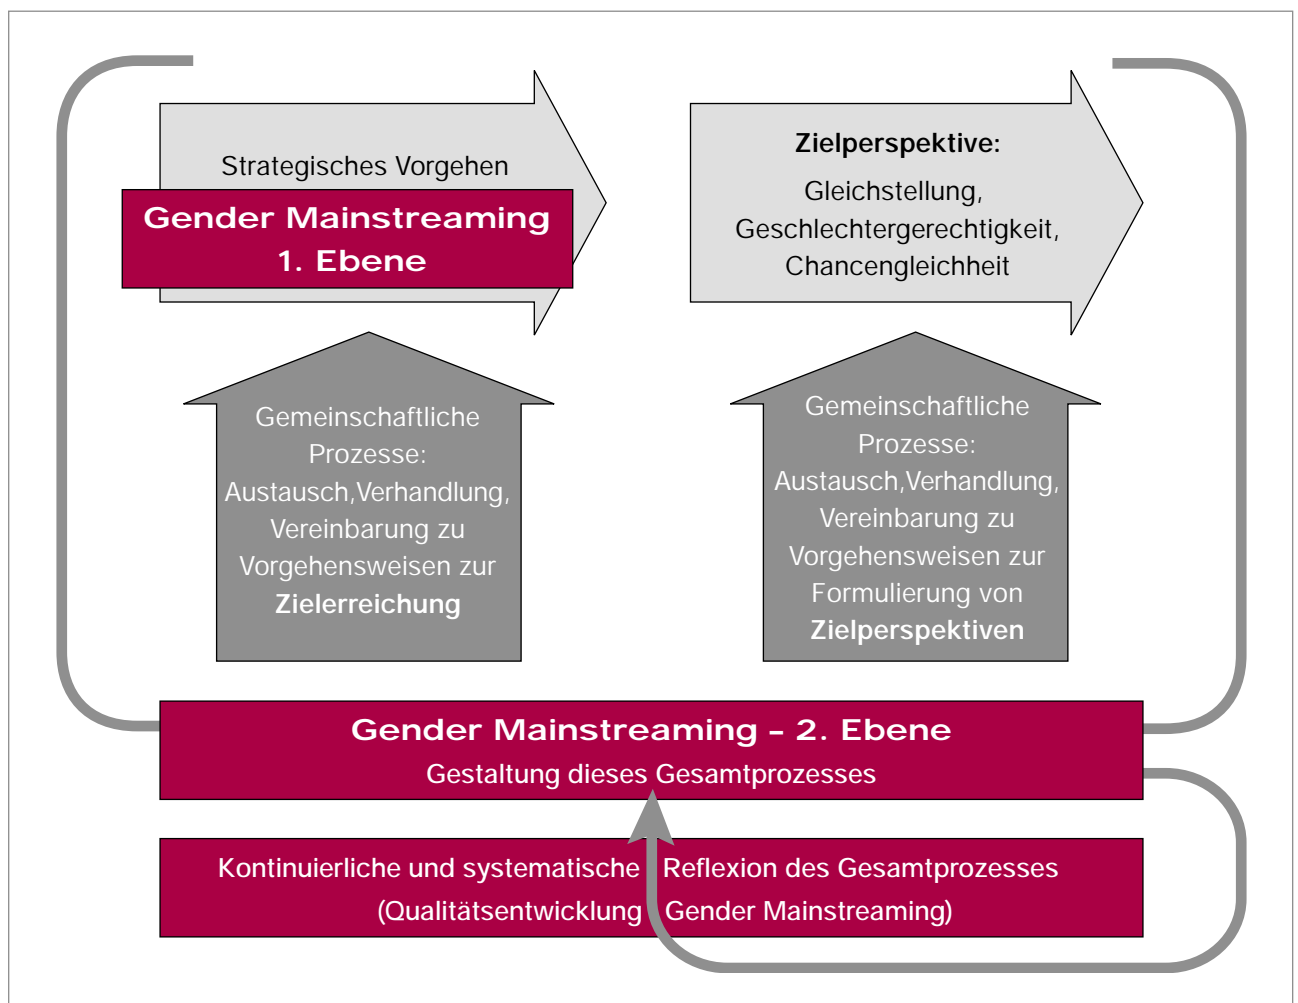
Strategisches Vorgehen

Gender Mainstreaming
1. Ebene

Zielperspektive:
Gleichstellung, Geschlechtergerechtigkeit, Chancengleichheit

Gemeinschaftliche Prozesse: Austausch,Verhandlung, Vereinbarung zu Vorgehensweisen zur **Zielerreichung**

Gemeinschaftliche Prozesse: Austausch,Verhandlung, Vereinbarung zu Vorgehensweisen zur Formulierung von **Zielperspektiven**

Gender Mainstreaming – 2. Ebene
Gestaltung dieses Gesamtprozesses

Kontinuierliche und systematische Reflexion des Gesamtprozesses (Qualitätsentwicklung Gender Mainstreaming)